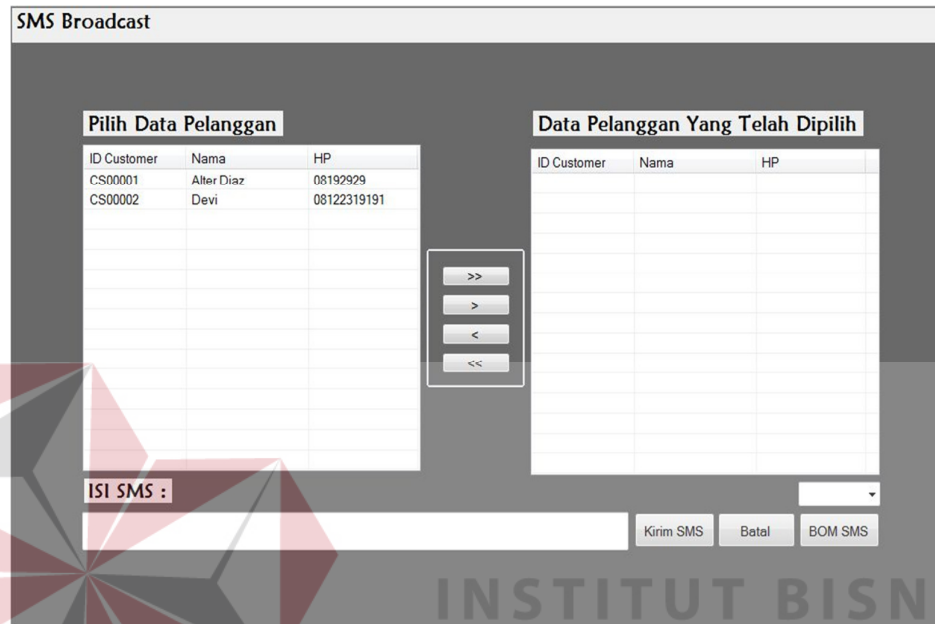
SMS Broadcast

Pilih Data Pelanggan

| ID Customer | Nama | HP |
|---|---|---|
| CS00001 | Alter Diaz | 08192929 |
| CS00002 | Devi | 08122319191 |

>>

>

<

<<

Data Pelanggan Yang Telah Dipilih

| ID Customer | Nama | HP |
|---|---|---|

ISI SMS :

Kirim SMS

Batal

BOM SMS

INSTITUT BISN